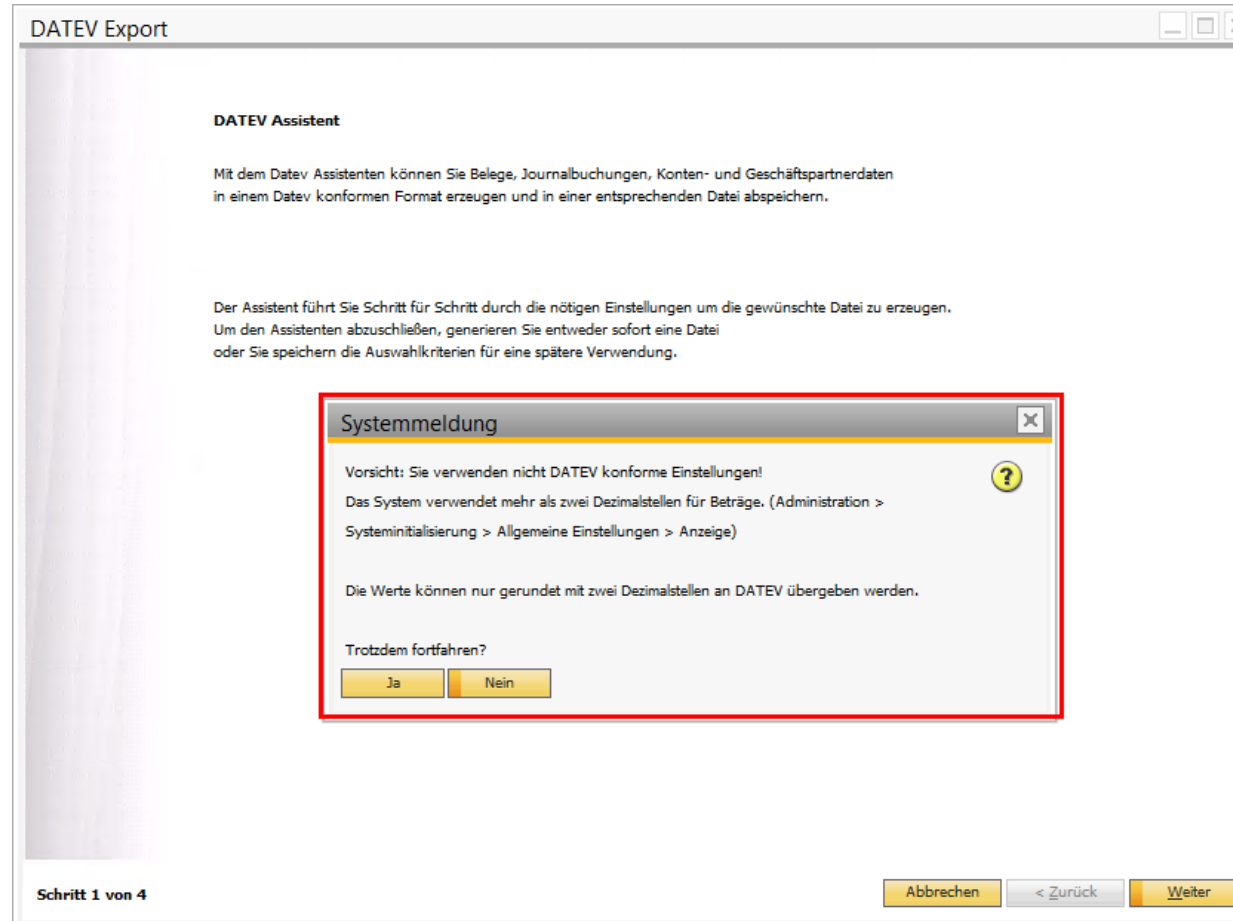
DATEV Export

DATEV Assistent

Mit dem Datev Assistenten können Sie Belege, Journalbuchungen, Konten- und Geschäftspartnerdaten in einem Datev konformen Format erzeugen und in einer entsprechenden Datei abspeichern.

Der Assistent führt Sie Schritt für Schritt durch die nötigen Einstellungen um die gewünschte Datei zu erzeugen.
Um den Assistenten abzuschließen, generieren Sie entweder sofort eine Datei
oder Sie speichern die Auswahlkriterien für eine spätere Verwendung.

Systemmeldung

Vorsicht: Sie verwenden nicht DATEV konforme Einstellungen!
Das System verwendet mehr als zwei Dezimalstellen für Beträge. (Administration > Systeminitialisierung > Allgemeine Einstellungen > Anzeige)

Die Werte können nur gerundet mit zwei Dezimalstellen an DATEV übergeben werden.

Trotzdem fortfahren?

Ja

Nein

Schritt 1 von 4

Abbrechen

< Zurück

Weiter